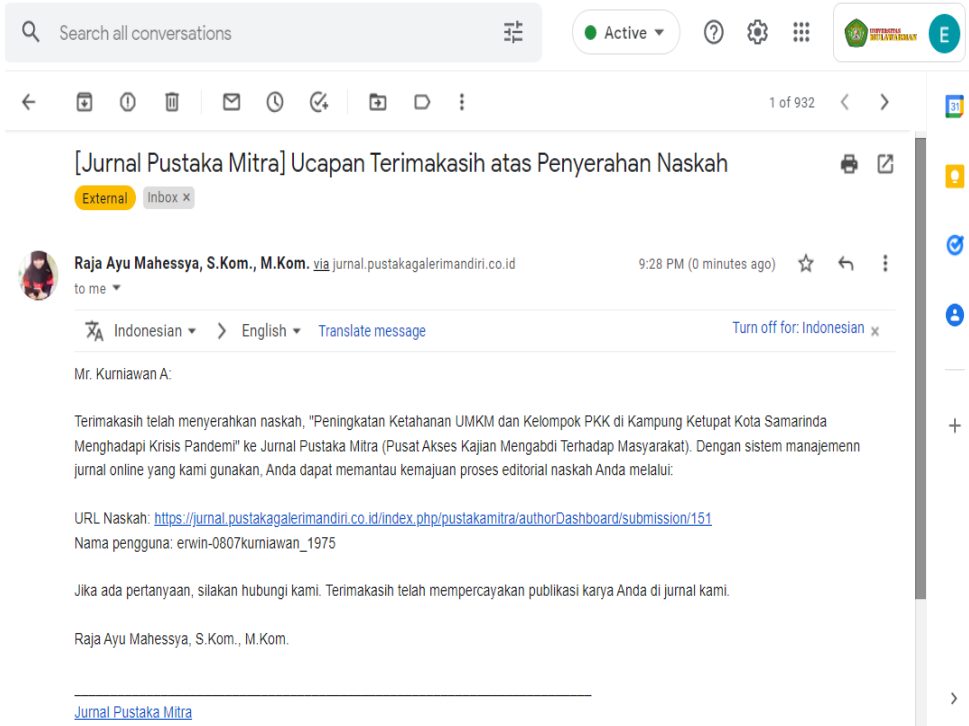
Search all conversations

Active

UNIVERSITAS MULAWARMAN

E

1 of 932

31

[Jurnal Pustaka Mitra] Ucapan Terimakasih atas Penyerahan Naskah

External Inbox ×

Raja Ayu Mahessya, S.Kom., M.Kom. via jurnal.pustakagalerimandiri.co.id

9:28 PM (0 minutes ago)

to me

Indonesian English Translate message

Turn off for: Indonesian ×

Mr. Kurniawan A:

Terimakasih telah menyerahkan naskah, "Peningkatan Ketahanan UMKM dan Kelompok PKK di Kampung Ketupat Kota Samarinda Menghadapi Krisis Pandemi" ke Jurnal Pustaka Mitra (Pusat Akses Kajian Mengabdi Terhadap Masyarakat). Dengan sistem manajemenn jurnal online yang kami gunakan, Anda dapat memantau kemajuan proses editorial naskah Anda melalui:

URL Naskah: https://jurnal.pustakagalerimandiri.co.id/index.php/pustakamitra/authorDashboard/submission/151
Nama pengguna: erwin-0807kurniawan_1975

Jika ada pertanyaan, silakan hubungi kami. Terimakasih telah mempercayakan publikasi karya Anda di jurnal kami.

Raja Ayu Mahessya, S.Kom., M.Kom.

________________________________________________________________________

Jurnal Pustaka Mitra